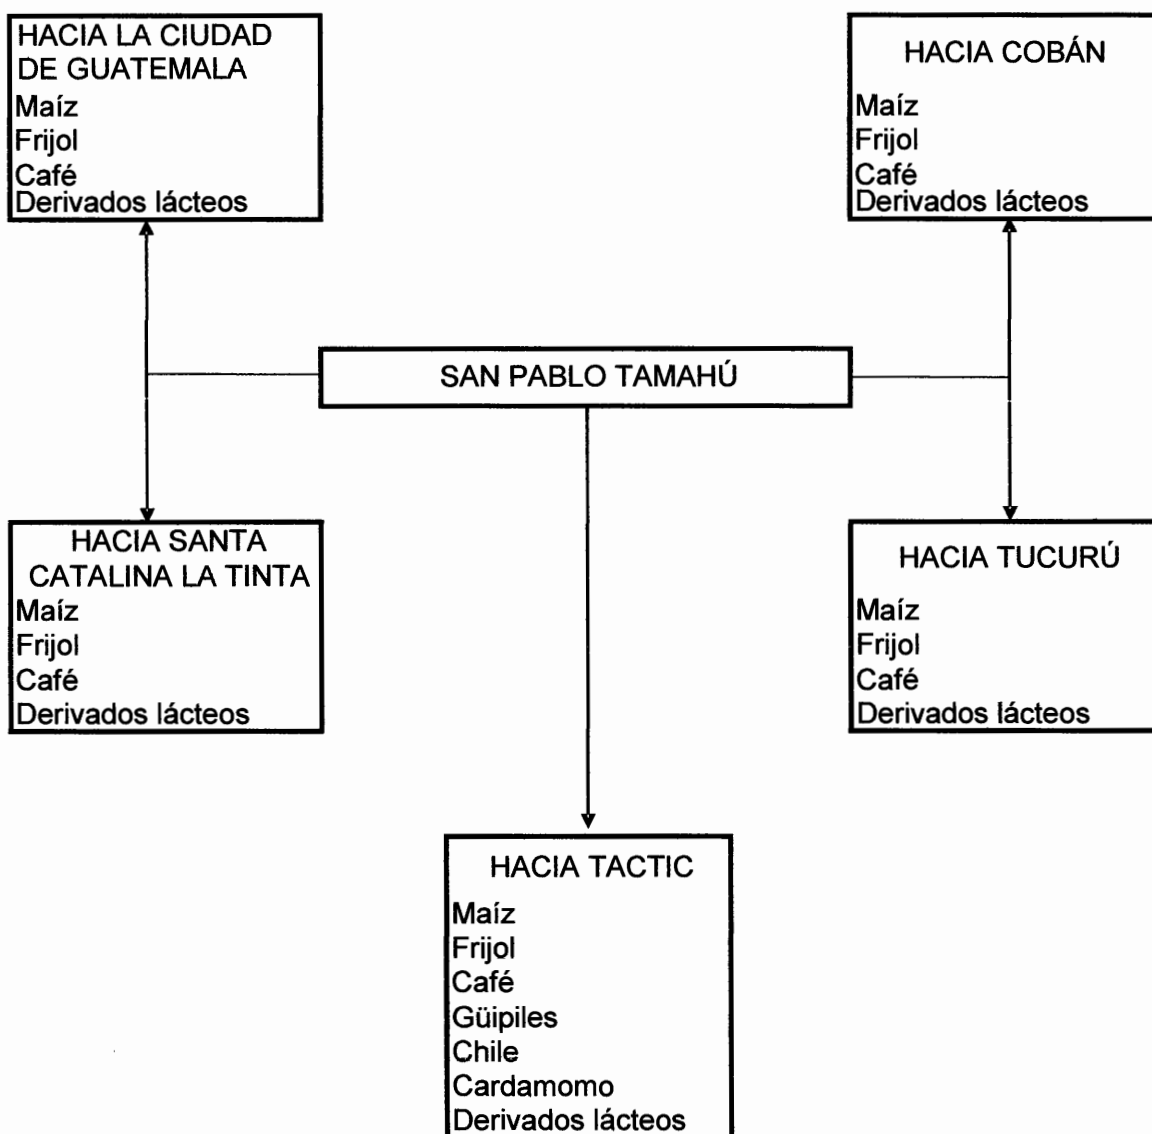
HACIA LA CIUDAD DE GUATEMALA
Maíz
Frijol
Café
Derivados lácteos

HACIA COBÁN
Maíz
Frijol
Café
Derivados lácteos

SAN PABLO TAMAHÚ

HACIA SANTA CATALINA LA TINTA
Maíz
Frijol
Café
Derivados lácteos

HACIA TUCURÚ
Maíz
Frijol
Café
Derivados lácteos

HACIA TACTIC
Maíz
Frijol
Café
Güipiles
Chile
Cardamomo
Derivados lácteos